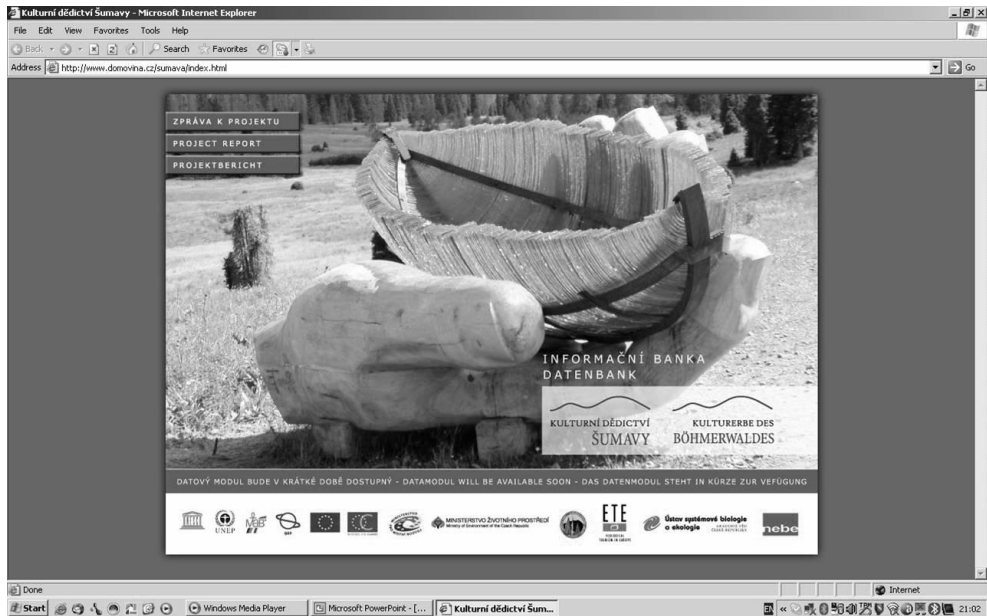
Kulturní dědictví Šumavy - Microsoft Internet Explorer
File Edit View Favorites Tools Help
Back Search Favorites
Address http://www.domovina.cz/sumava/index.html Go

ZPRÁVA K PROJEKTU
PROJECT REPORT
PROJEKTBERICHT

INFORMAČNÍ BANKA
DATENBANK

KULTURNÍ DĚDICTVÍ
ŠUMAVY

KULTURERBE DES
BÖHMERWALDES

DATOVÝ MODUL BUDE V KRÁTKÉ DOBĚ DOSTUPNÝ - DATAMODUL WILL BE AVAILABLE SOON - DAS DATENMODUL STEHT IN KÜRZE ZUR VEFÜGUNG

UNEP MAB MINISTERSTVO ŽIVOTNÍHO PROSTŘEDÍ Ministry of Environment of the Czech Republic ETE Ústav systémové biologie a ekologie nebe

Done Internet
Start Windows Media Player Microsoft PowerPoint - [... Kulturní dědictví Šum... 21:02